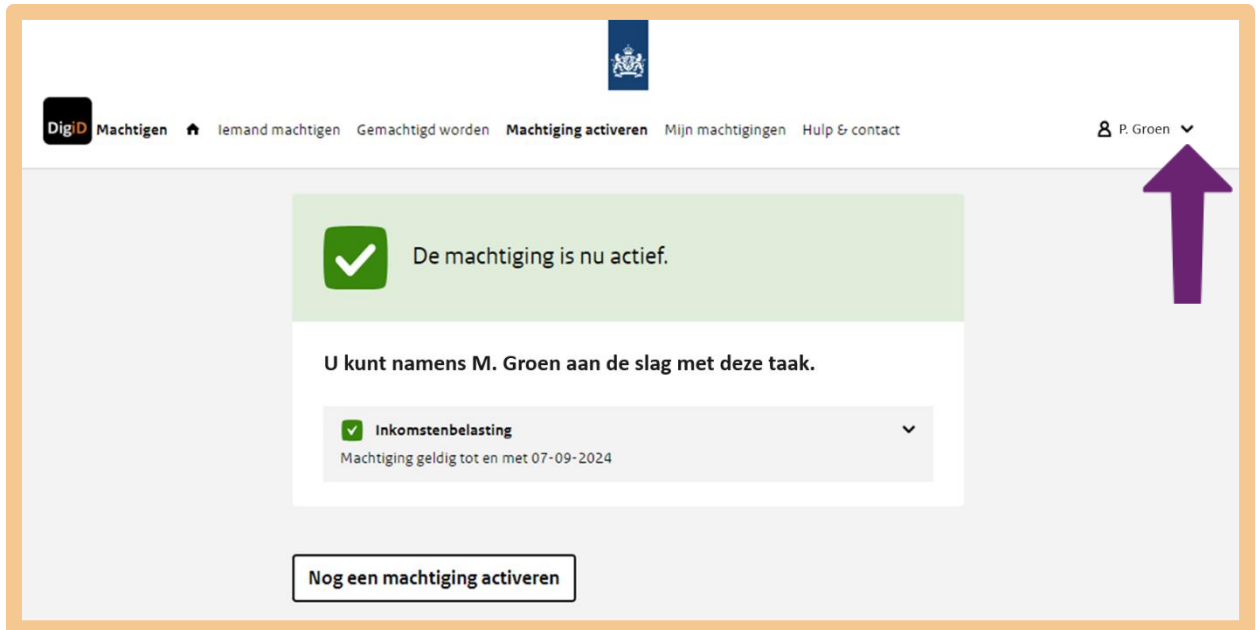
DigiD Machtigen Iemand machtigen Gemachtigd worden Machtiging activeren Mijn machtigingen Hulp & contact P. Groen

De machtiging is nu actief.

U kunt namens M. Groen aan de slag met deze taak.

Inkomstenbelasting
Machtiging geldig tot en met 07-09-2024

Nog een machtiging activeren